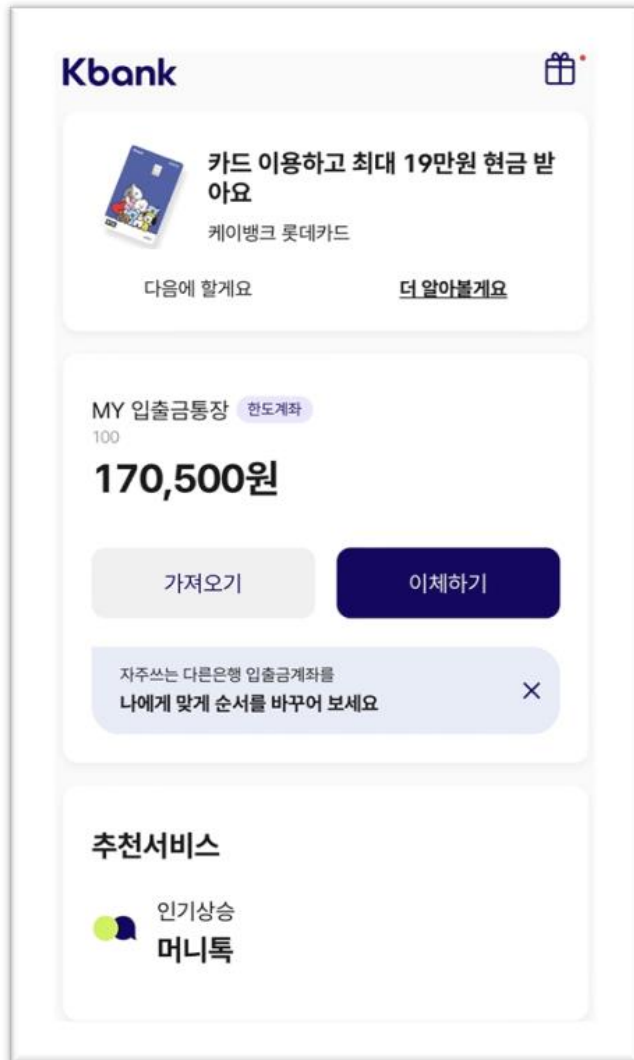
Kbank

카드 이용하고 최대 19만원 현금 받아요
케이뱅크 롯데카드

다음에 할게요
더 알아볼게요

MY 입출금통장 한도계좌
100
170,500원

가져오기
이체하기

자주쓰는 다른은행 입출금계좌를
나에게 맞게 순서를 바꾸어 보세요
×

추천서비스

인기상승
머니톡